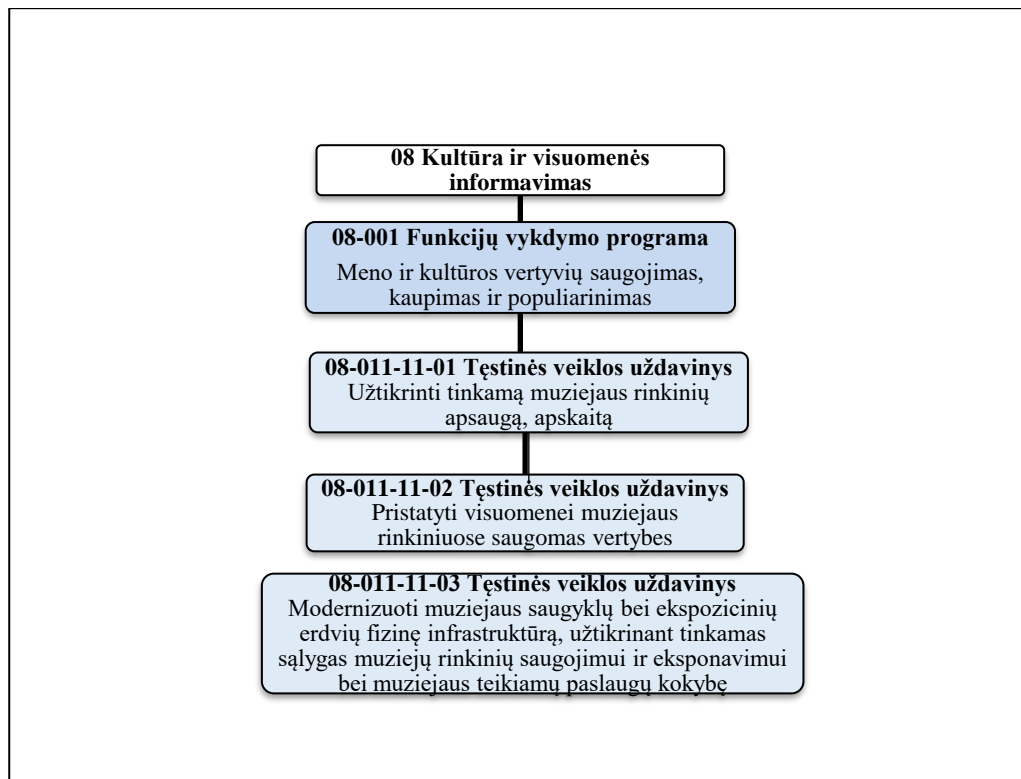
08 Kultūra ir visuomenės informavimas

08-001 Funkcijų vykdymo programa

Meno ir kultūros vertyvių saugojimas, kaupimas ir populiarinimas

08-011-11-01 Tęstinės veiklos uždavinys

Užtikrinti tinkamą muziejaus rinkinių apsaugą, apskaitą

08-011-11-02 Tęstinės veiklos uždavinys

Pristatyti visuomenei muziejaus rinkiniuose saugomas vertybes

08-011-11-03 Tęstinės veiklos uždavinys

Modernizuoti muziejaus saugyklų bei ekspozicinių erdvių fizinę infrastruktūrą, užtikrinant tinkamas sąlygas muziejų rinkinių saugojimui ir eksponavimui bei muziejaus teikiamų paslaugų kokybę